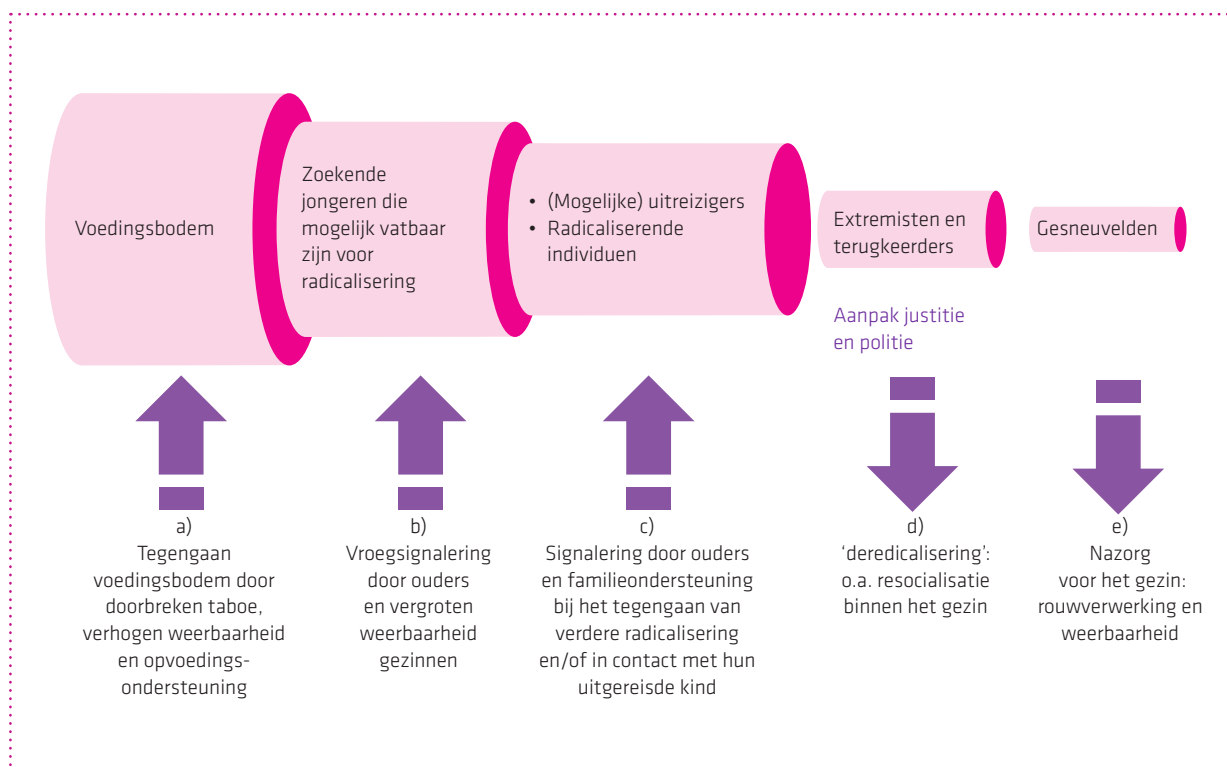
Voedingsbodem

Zoekende jongeren die mogelijk vatbaar zijn voor radicalisering

• (Mogelijke) uitreizigers
• Radicaliserende individuen

Extremisten en terugkeerders

Gesneuvelden

Aanpak justitie en politie

a)
Tegengaan voedingsbodem door doorbreken taboe, verhogen weerbaarheid en opvoedingsondersteuning

b)
Vroegsignalering door ouders en vergroten weerbaarheid gezinnen

c)
Signalering door ouders en familieondersteuning bij het tegengaan van verdere radicalisering en/of in contact met hun uitgereisde kind

d)
'deredicalisering': o.a. resocialisatie binnen het gezin

e)
Nazorg voor het gezin: rouwverwerking en weerbaarheid